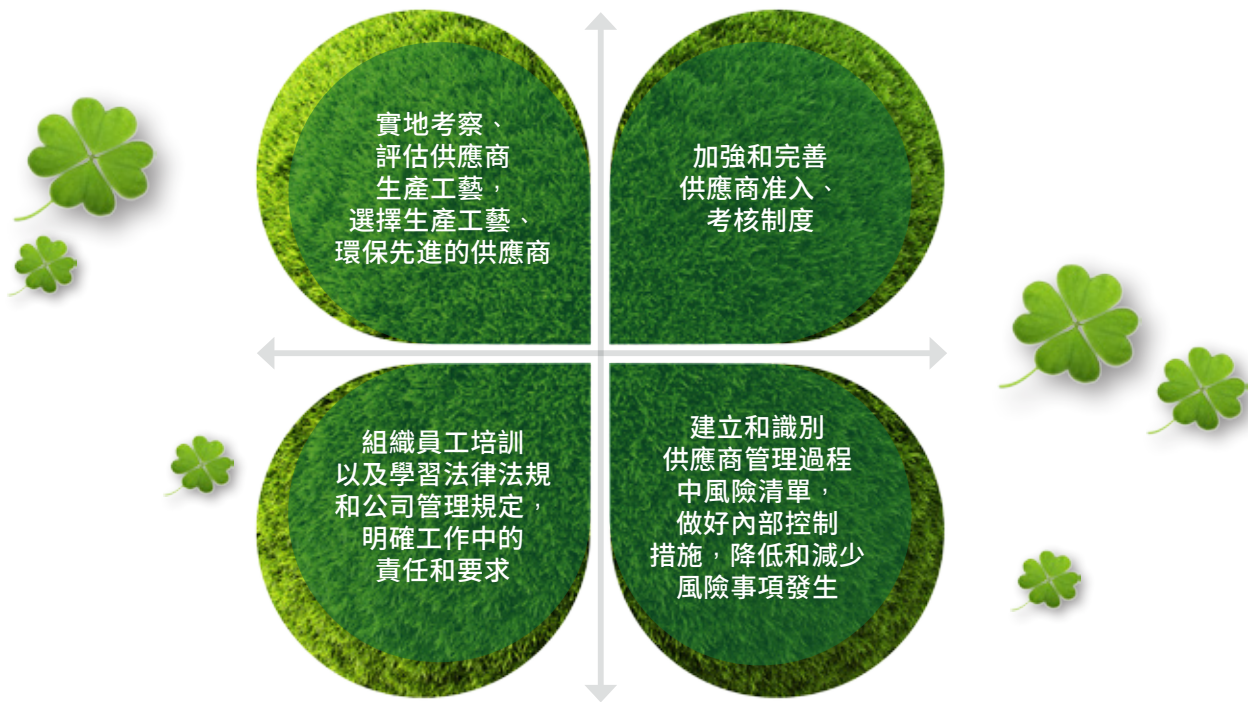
實地考察、評估供應商生產工藝，選擇生產工藝、環保先進的供應商

加強和完善供應商准入、考核制度

組織員工培訓以及學習法律法規和公司管理規定，明確工作中的責任和要求

建立和識別供應商管理過程中風險清單，做好內部控制措施，降低和減少風險事項發生